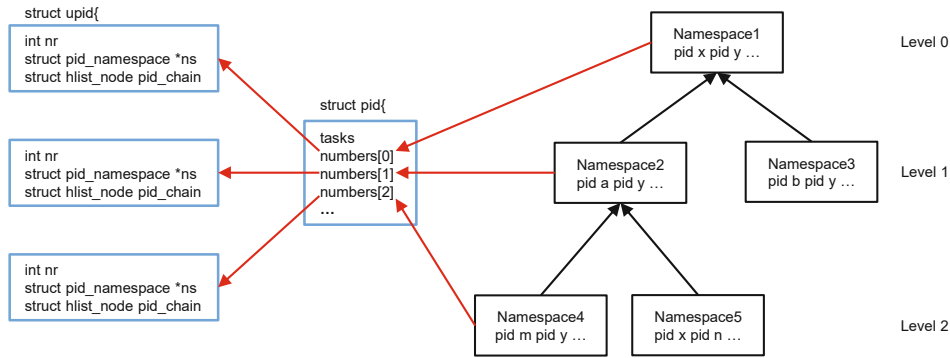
struct upid{

int nr
struct pid_namespace *ns
struct hlist_node pid_chain

int nr
struct pid_namespace *ns
struct hlist_node pid_chain

int nr
struct pid_namespace *ns
struct hlist_node pid_chain

struct pid{

tasks
numbers[0]
numbers[1]
numbers[2]
...

Namespace1
pid x pid y ...

Level 0

Namespace2
pid a pid y ...

Namespace3
pid b pid y ...

Level 1

Namespace4
pid m pid y ...

Namespace5
pid x pid n ...

Level 2